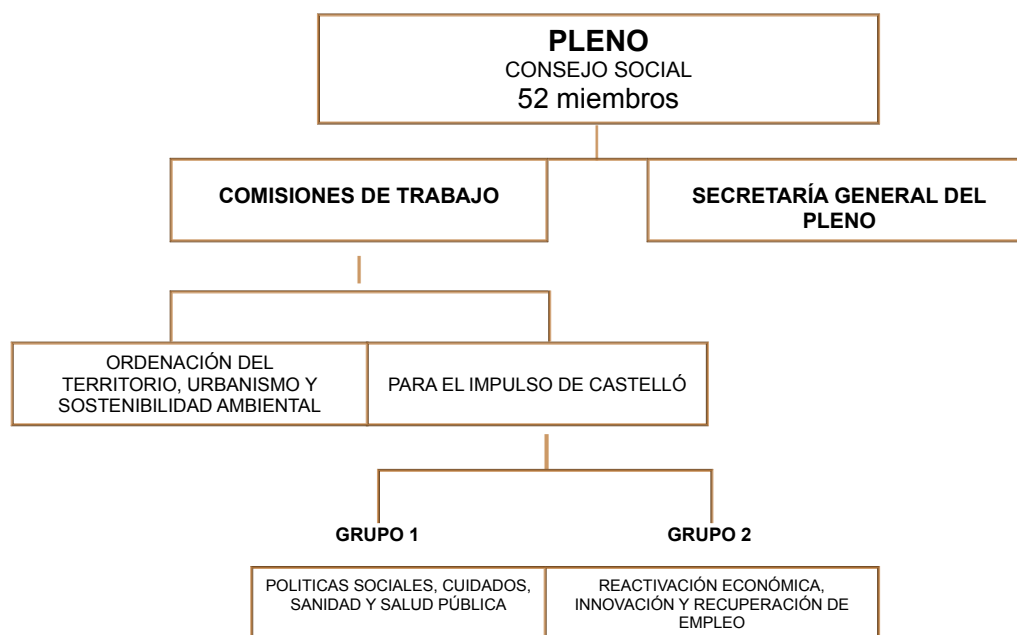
PLENO
CONSEJO SOCIAL
52 miembros

COMISIONES DE TRABAJO

SECRETARÍA GENERAL DEL PLENO

ORDENACIÓN DEL TERRITORIO, URBANISMO Y SOSTENIBILIDAD AMBIENTAL

PARA EL IMPULSO DE CASTELLÓ

GRUPO 1

GRUPO 2

POLITICAS SOCIALES, CUIDADOS, SANIDAD Y SALUD PÚBLICA

REACTIVACIÓN ECONÓMICA, INNOVACIÓN Y RECUPERACIÓN DE EMPLEO